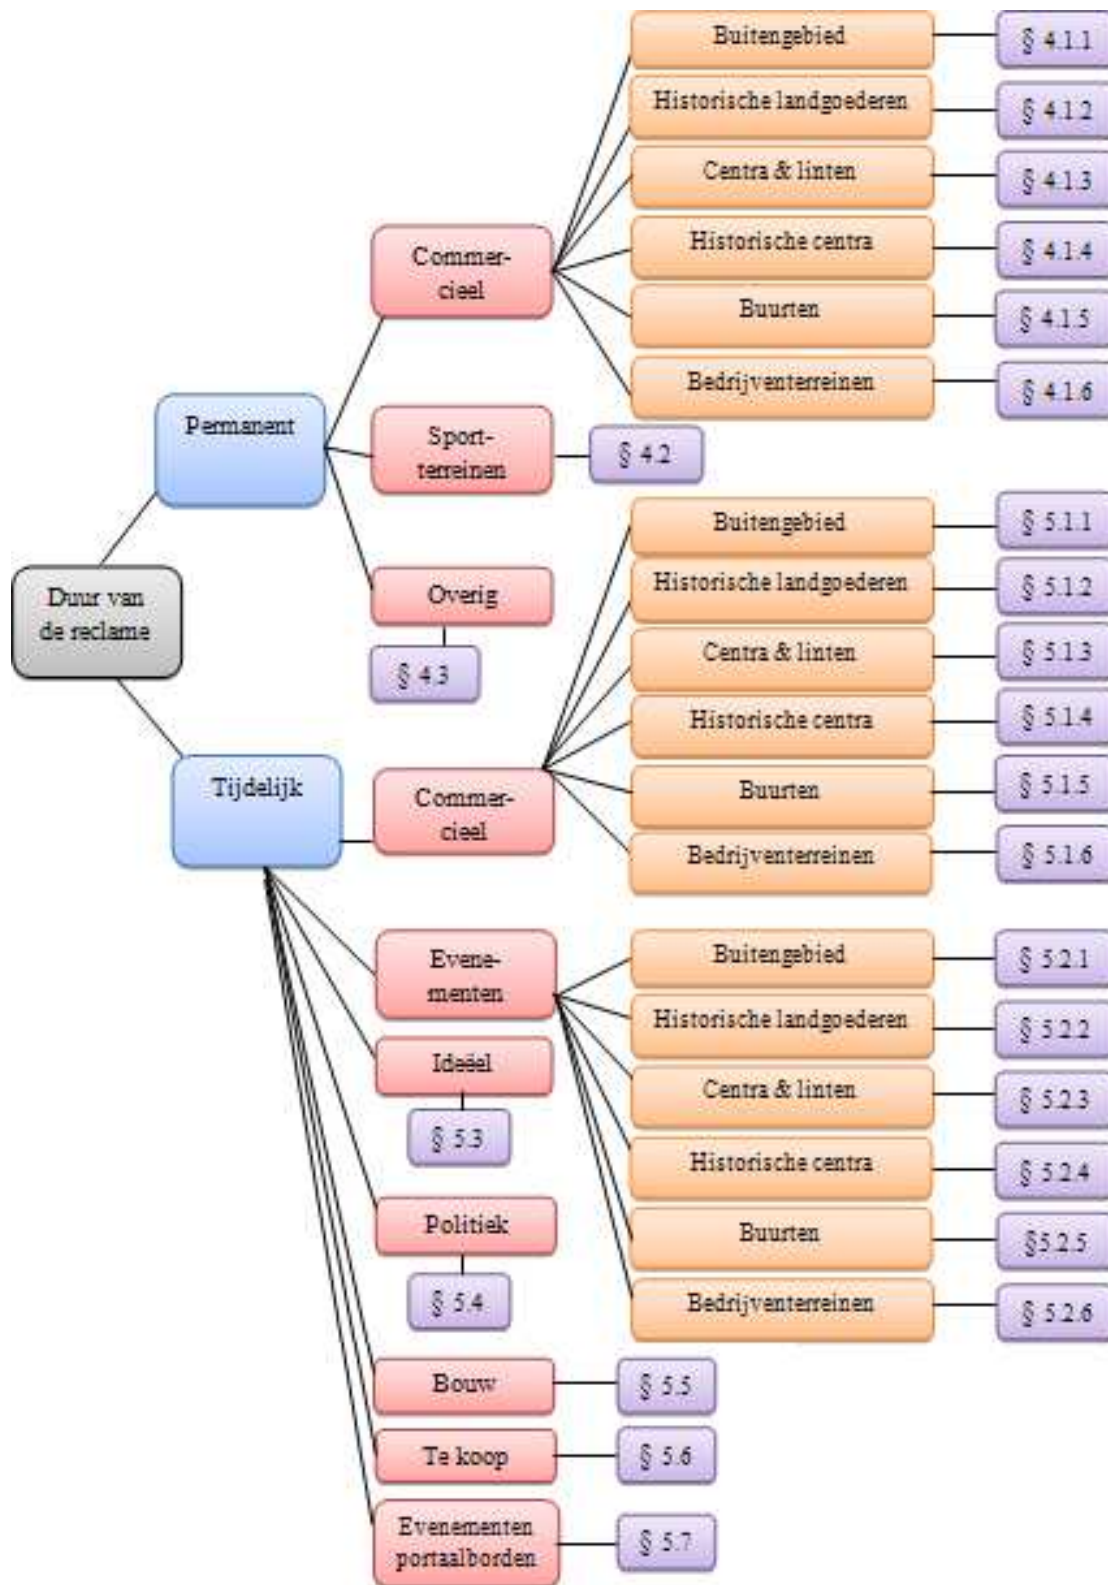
Duur van de reclame

Permanent

Commercieel

Buitengebied
§ 4.1.1
Historische landgoederen
§ 4.1.2
Centra & linten
§ 4.1.3
Historische centra
§ 4.1.4
Buurten
§ 4.1.5
Bedrijventerreinen
§ 4.1.6

Sportterreinen
§ 4.2

Overig
§ 4.3

Tijdelijk

Commercieel

Buitengebied
§ 5.1.1
Historische landgoederen
§ 5.1.2
Centra & linten
§ 5.1.3
Historische centra
§ 5.1.4
Buurten
§ 5.1.5
Bedrijventerreinen
§ 5.1.6

Evenementen

Buitengebied
§ 5.2.1
Historische landgoederen
§ 5.2.2
Centra & linten
§ 5.2.3
Historische centra
§ 5.2.4
Buurten
§5.2.5
Bedrijventerreinen
§ 5.2.6

Ideëel
§ 5.3

Politiek
§ 5.4

Bouw
§ 5.5

Te koop
§ 5.6

Evenementen portaalborden
§ 5.7